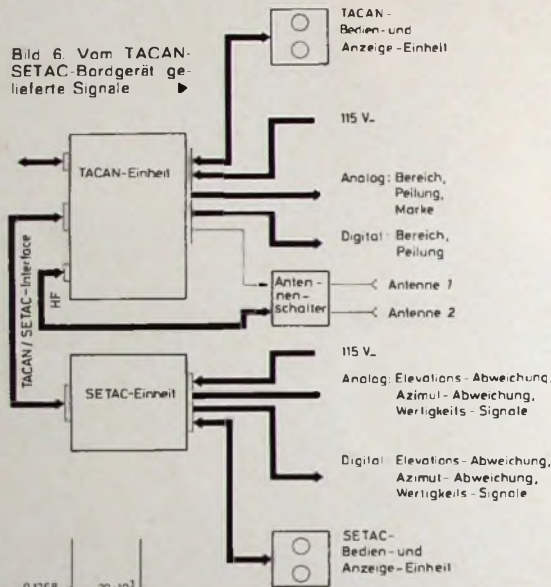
Bild 6. Vom TACAN-SETAC-Bordgerät gelieferte Signale ▶

TACAN-
Bedien-und
Anzeige-Einheit

115 V~

TACAN-Einheit

Analog: Bereich,
Peilung,
Marke

Digital: Bereich,
Peilung

TACAN / SETAC-Interface

HF

Antennenschalter

Antenne 1

Antenne 2

115 V~

SETAC-Einheit

Analog: Elevations-Abweichung,
Azimut-Abweichung,
Wertigkeits-Signale

Digital: Elevations-Abweichung,
Azimut-Abweichung,
Wertigkeits-Signale

SETAC-
Bedien-und
Anzeige-Einheit

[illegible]

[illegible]